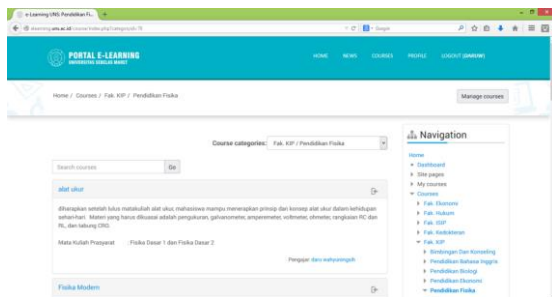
e-Learning UNS Pendidikan Fi...

elearning.uns.ac.id/course/index.php?categoryid=78

Google

PORTAL E-LEARNING
UNIVERSITAS SEBELAS MARET

HOME NEWS COURSES PROFILE LOGOUT (DARSAN)

Home / Courses / Fak. KIP / Pendidikan Fisika

Manage courses

Course categories: Fak. KIP / Pendidikan Fisika

Search courses Go

alat ukur

diharapkan setelah lulus matakuliah alat ukur, mahasiswa mampu menerapkan prinsip dan konsep alat ukur dalam kehidupan sehari-hari. Materi yang harus dikuasai adalah pengukuran, galvanometer, amperemeter, voltmeter, ohmmeter, rangkaian RC dan RL, dan tabung CRO.

Mata Kuliah Prasyarat : Fisika Dasar 1 dan Fisika Dasar 2

Pengajar: daru wahyuningsih

Fisika Modern

Navigation

Home
Dashboard
Site pages
My courses
Courses
Fak. Ekonomi
Fak. Hukum
Fak. ISIP
Fak. Kedokteran
Fak. KIP
Bimbingan Dan Konseling
Pendidikan Bahasa Inggris
Pendidikan Biologi
Pendidikan Ekonomi
Pendidikan Fisika